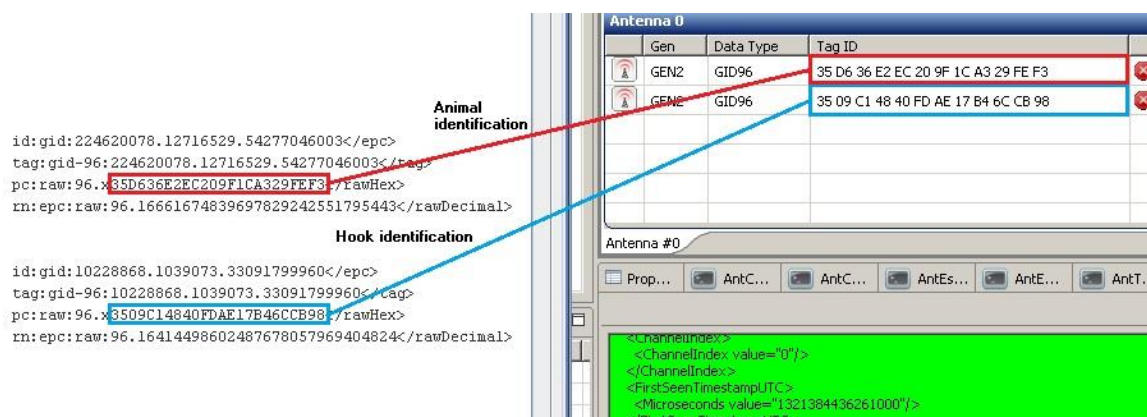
Animal identification

id:gid:224620078.12716529.54277046003</epc>
tag:gid-96:224620078.12716529.54277046003</tag>
pc:raw:96.x35D636E2EC209F1CA329FEF3</rawHex>
rn:epc:raw:96.16661674839697829242551795443</rawDecimal>

Hook identification

id:gid:10228868.1039073.33091799960</epc>
tag:gid-96:10228868.1039073.33091799960</tag>
pc:raw:96.x3509C14840FDAE17B46CCB98</rawHex>
rn:epc:raw:96.16414498602487678057969404824</rawDecimal>

Antenna 0

| | Gen | Data Type | Tag ID |
|---|---|---|---|
| | GEN2 | GID96 | 35 D6 36 E2 EC 20 9F 1C A3 29 FE F3 |
| | GEN2 | GID96 | 35 09 C1 48 40 FD AE 17 B4 6C CB 98 |

Antenna #0

Prop... AntC... AntC... AntEs... AntE... AntT...

<ChannelIndex>
<ChannelIndex value="0"/>
</ChannelIndex>
<FirstSeenTimestampUTC>
<Microseconds value="1321384436261000"/>